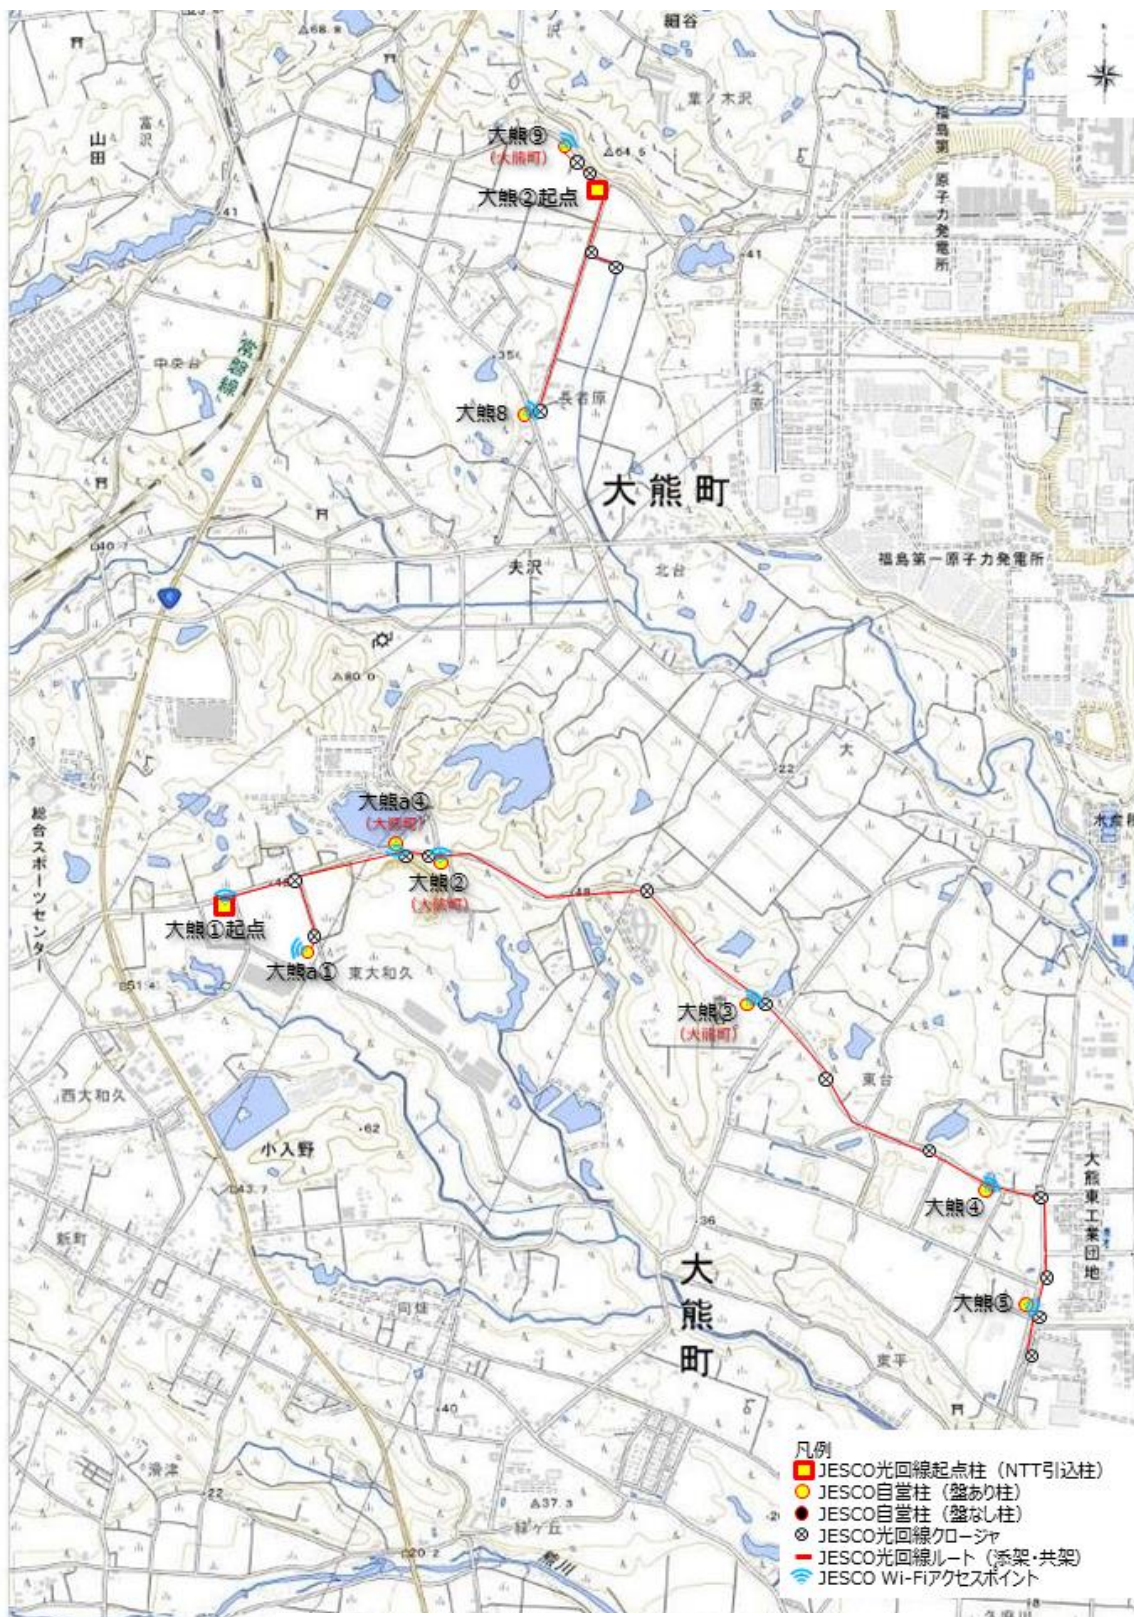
細谷
68.8
沢
葉ノ木沢
山田
富沢
大熊⑨
(大熊町)
64.5
大熊②起点
福島第一原子力発電所
41
41
常磐線
中央台
35
大熊8
長者原
北原
大熊町
40.7
大沢
北台
福島第一原子力発電所
80.0
22
大
大熊a④
(大熊町)
大熊②
(大熊町)
48
総合スポーツセンター
大熊①起点
大熊a①
東大和久
51.4
大熊③
(大熊町)
東台
西大和久
62
小入野
43.7
大熊④
大熊東工業団地
新町
36
大熊町
大熊⑤
東平
40
向畑
滑津
22
37.3
緑ケ丘
20.2
熊川
凡例
JESCO光回線起点柱(NTT引込柱)
JESCO自営柱(盤あり柱)
JESCO自営柱(盤なし柱)
JESCO光回線クロージャ
JESCO光回線ルート(添架・共架)
JESCO Wi-Fiアクセスポイント